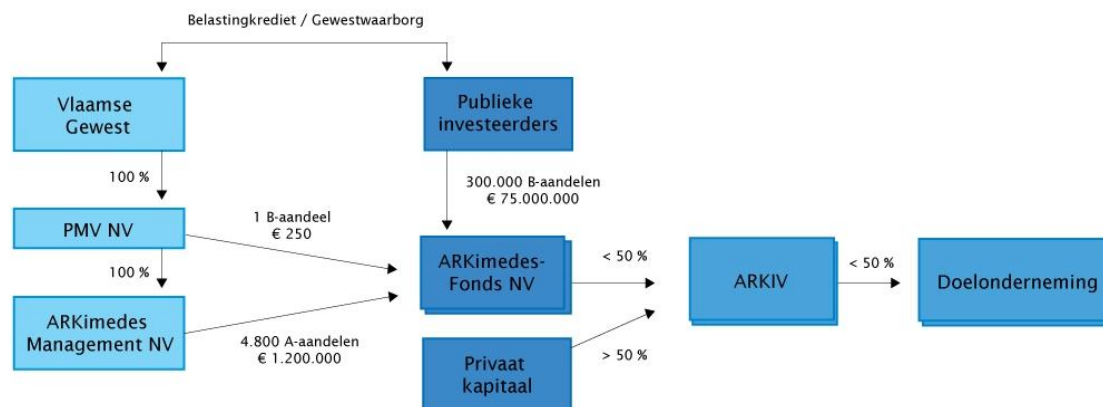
Belastingkrediet / Gewestwaarborg

Vlaamse Gewest

Publieke investeerders

100 %

300.000 B-aandelen
€ 75.000.000

PMV NV

1 B-aandeel
€ 250

100 %

ARKimedes-Fonds NV

< 50 %

ARKIV

< 50 %

Doelonderneming

ARKimedes Management NV

4.800 A-aandelen
€ 1.200.000

Privaat kapitaal

> 50 %